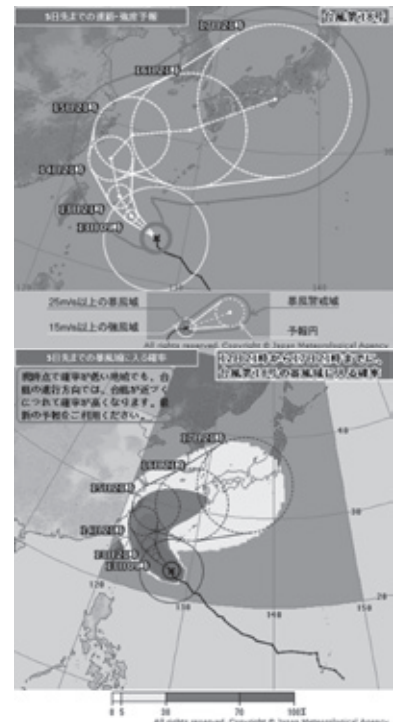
5日先までの進路・強風予報

台風第18号

17日21時

16日21時

15日21時

14日21時

13日21時

13日09時

All rights reserved. Copyright © Japan Meteorological Agency

25m/s以上の暴風域

暴風警戒域

15m/s以上の強風域

予報円

5日先までの暴風域に入る確率

12日21時から17日21時までに、台風第18号の暴風域に入る確率

現時点で確率が低い地域でも、台風の進行方向では、台風が近づくにつれて確率が高くなります。最新の予報をご利用ください。

17日21時

16日21時

15日21時

14日21時

13日21時

13日09時

40

30

20

120

130

140

150

0 5

30

70

100%

All rights reserved. Copyright © Japan Meteorological Agency